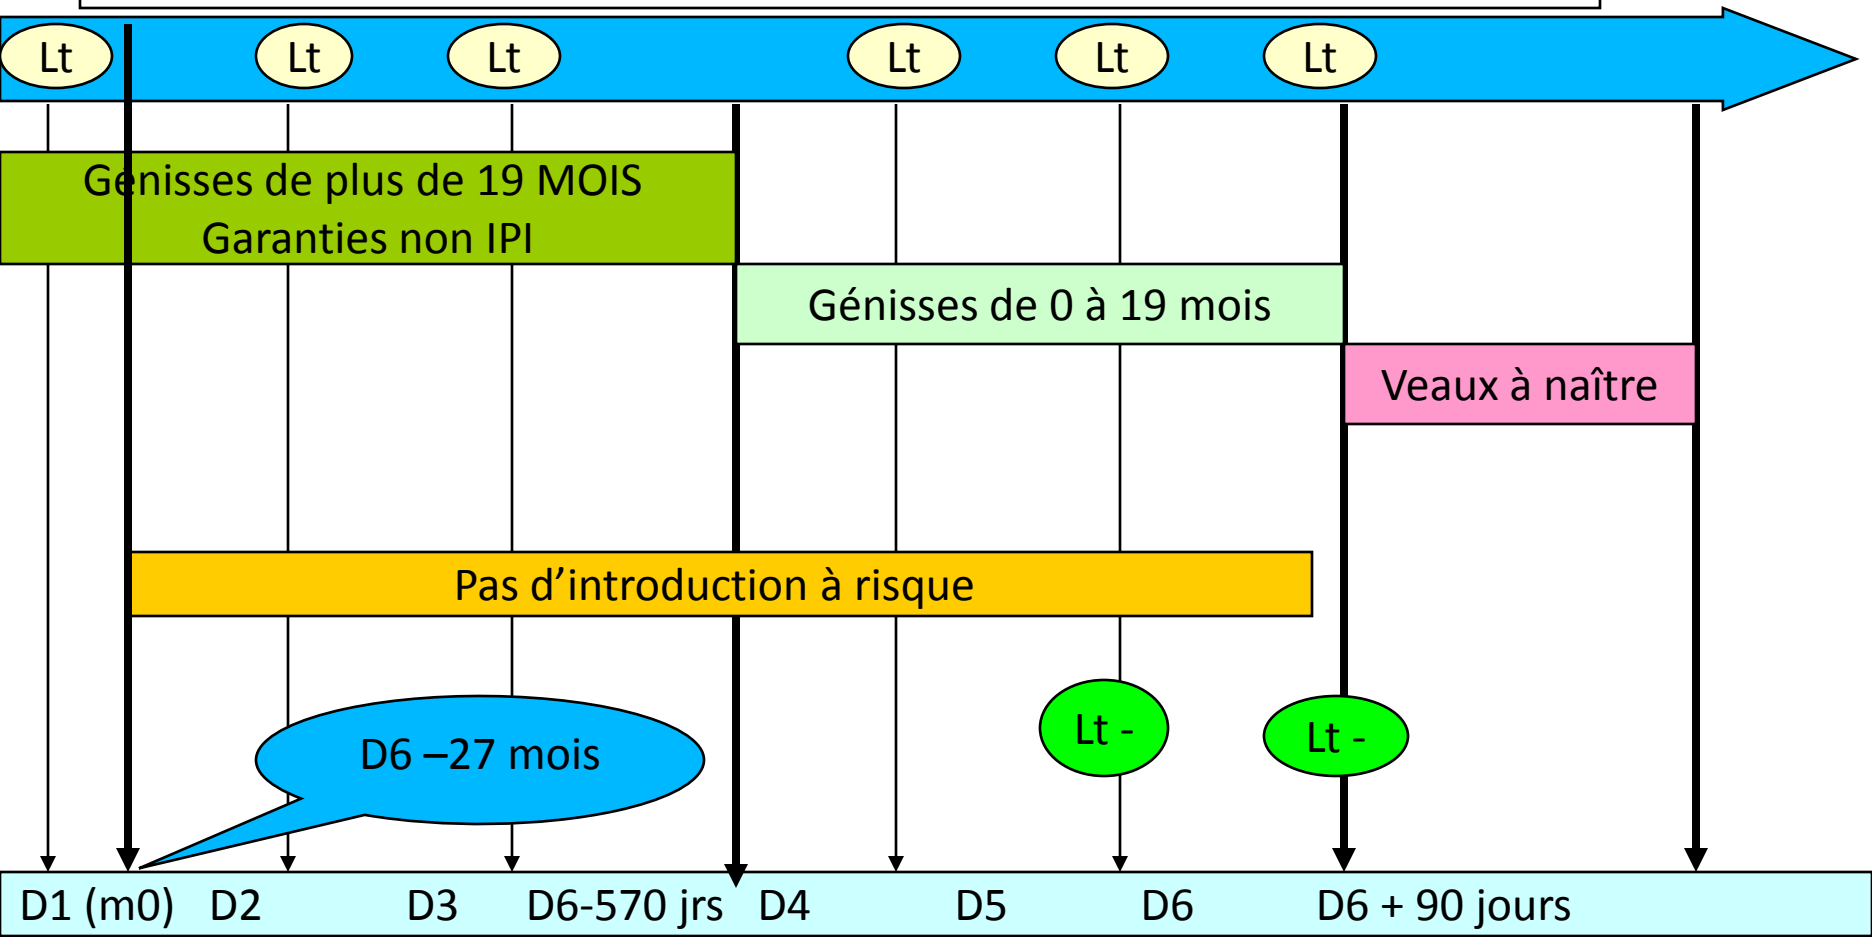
Lt Lt Lt Lt Lt Lt

Génisses de plus de 19 MOIS
Garanties non IPI

Génisses de 0 à 19 mois

Veaux à naître

Pas d’introduction à risque

Lt -

Lt -

D6 –27 mois

D1 (m0) D2 D3 D6-570 jrs D4 D5 D6 D6 + 90 jours